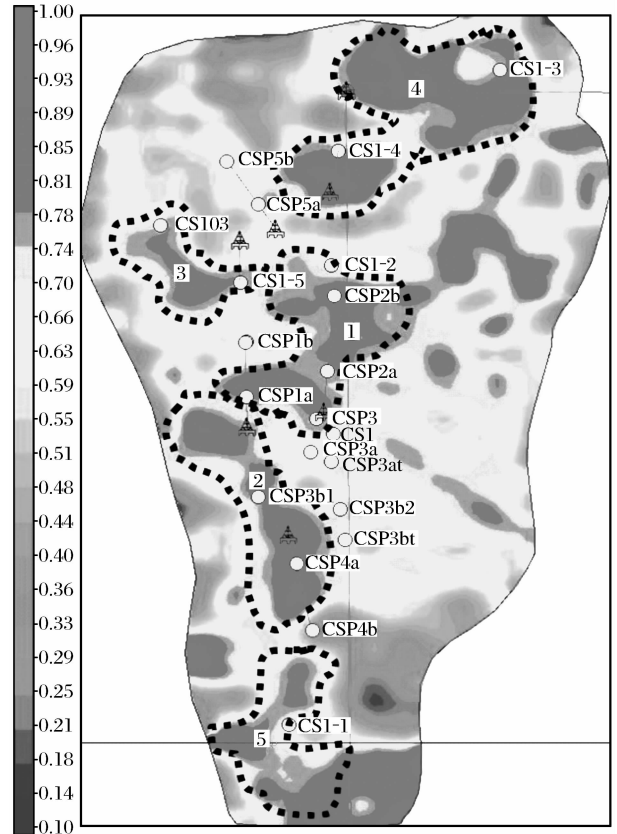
1.00
0.96
0.93
0.89
0.85
0.81
0.78
0.74
0.70
0.66
0.63
0.59
0.55
0.51
0.48
0.44
0.40
0.36
0.33
0.29
0.25
0.21
0.18
0.14
0.10

4
CS1-3
CSP5b
CS1-4
CSP5a
CS103
CS1-2
3
CS1-5
CSP2b
1
CSP1b
CSP2a
CSP1a
CSP3
CS1
CSP3a
CSP3at
2
CSP3b1
CSP3b2
CSP3bt
CSP4a
CSP4b
CS1-1
5